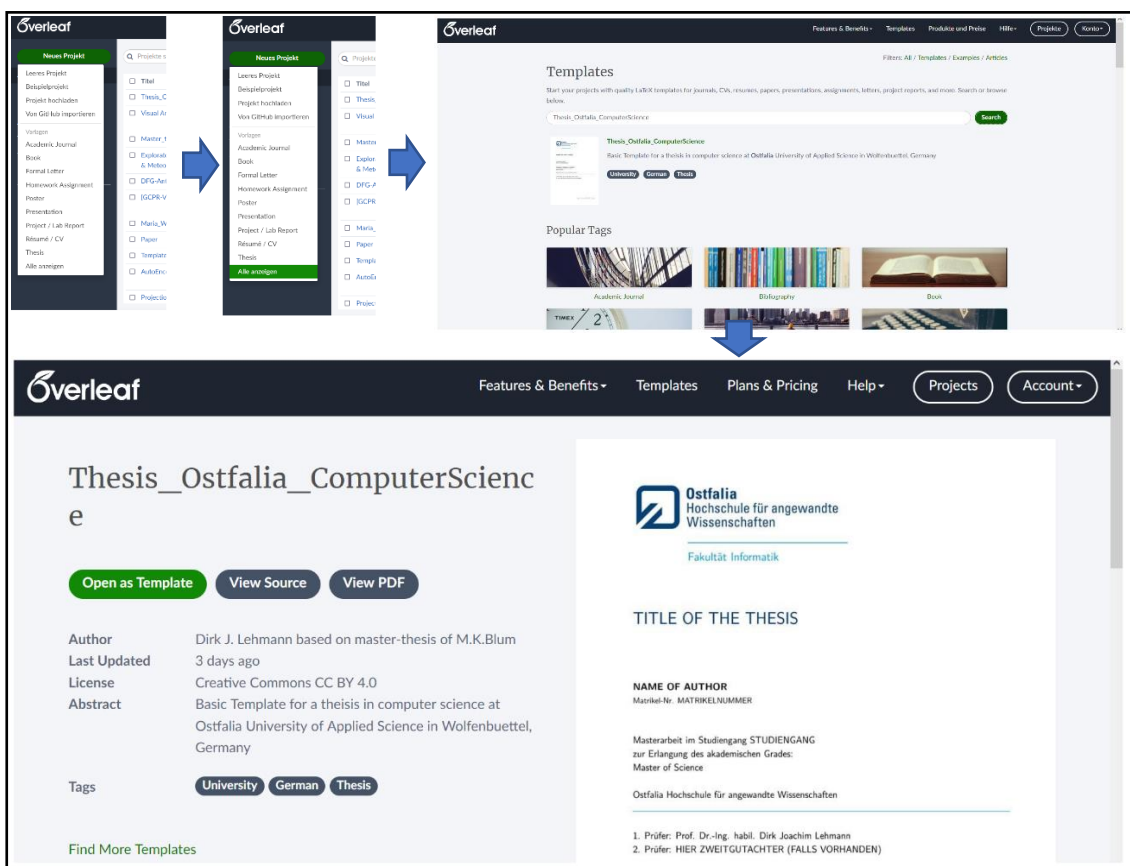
Overleaf

Neues Projekt

Projekte s

Leeres Projekt
Beispielprojekt
Projekt hochladen
Von GitHub importieren

Vorlagen
Academic Journal
Book
Formal Letter
Homework Assignment
Poster
Presentation
Project / Lab Report
Résumé / CV
Thesis
Alle anzeigen

Titel
Thesis_C
Visual Ar
Master_t
Explorab & Meteo
DFG-Ant
[GCPR-V
Maria_W
Paper
Template
AutoEnc
Projectio

Overleaf

Neues Projekt

Projekte

Leeres Projekt
Beispielprojekt
Projekt hochladen
Von GitHub importieren

Vorlagen
Academic Journal
Book
Formal Letter
Homework Assignment
Poster
Presentation
Project / Lab Report
Résumé / CV
Thesis
Alle anzeigen

Titel
Thesis
Visual
Master
Explor & Met
DFG-A
[GCPR
Maria_
Paper
Templ
AutoE
Projec

Overleaf

Features & Benefits Templates Produkte und Preise Hilfe Projekte Konto

Filters: All / Templates / Examples / Articles

Templates

Start your projects with quality LaTeX templates for journals, CVs, resumes, papers, presentations, assignments, letters, project reports, and more. Search or browse below.

Thesis_Ostfalia_ComputerScience

Search

Thesis_Ostfalia_ComputerScience
Basic Template for a theisis in computer science at Ostfalia University of Applied Science in Wolfenbuettel, Germany

University German Thesis

Popular Tags

Academic Journal
Bibliography
Book

TIMEX

Overleaf

Features & Benefits Templates Plans & Pricing Help Projects Account

Thesis_Ostfalia_ComputerScience

Open as Template View Source View PDF

Author Dirk J. Lehmann based on master-thesis of M.K.Blum
Last Updated 3 days ago
License Creative Commons CC BY 4.0
Abstract Basic Template for a theisis in computer science at Ostfalia University of Applied Science in Wolfenbuettel, Germany

Tags University German Thesis

Find More Templates

Ostfalia
Hochschule für angewandte Wissenschaften

Fakultät Informatik

TITLE OF THE THESIS

NAME OF AUTHOR
Matrikel-Nr. MATRIKELNUMMER

Masterarbeit im Studiengang STUDIENGANG
zur Erlangung des akademischen Grades:
Master of Science

Ostfalia Hochschule für angewandte Wissenschaften

1. Prüfer: Prof. Dr.-Ing. habil. Dirk Joachim Lehmann
2. Prüfer: HIER ZWEITGUTACHTER (FALLS VORHANDEN)